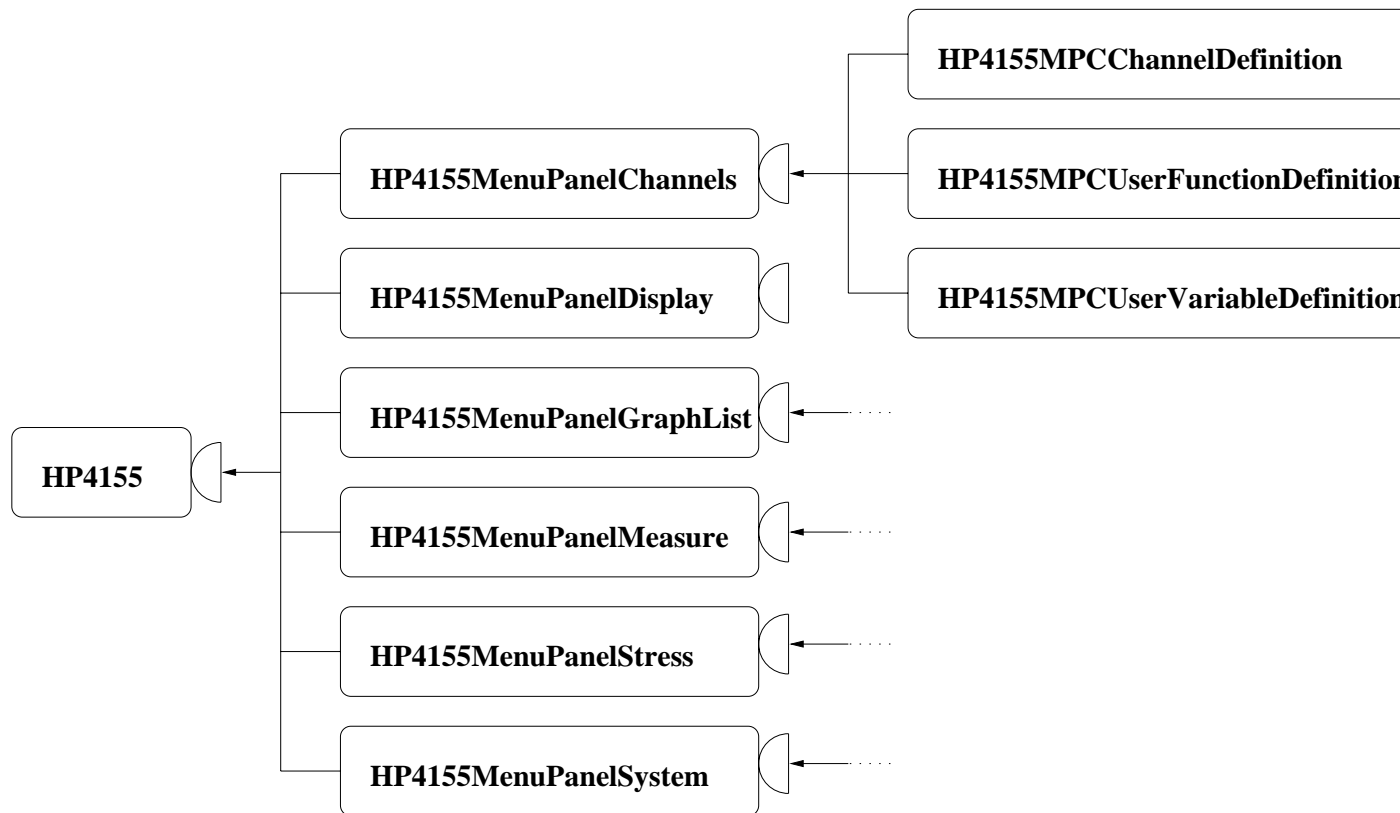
HP4155MPCChannelDefinition

HP4155MenuPanelChannels

HP4155MPCUserFunctionDefinitio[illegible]

HP4155MenuPanelDisplay

HP4155MPCUserVariableDefinitio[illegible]

HP4155MenuPanelGraphList

HP4155

HP4155MenuPanelMeasure

HP4155MenuPanelStress

HP4155MenuPanelSystem